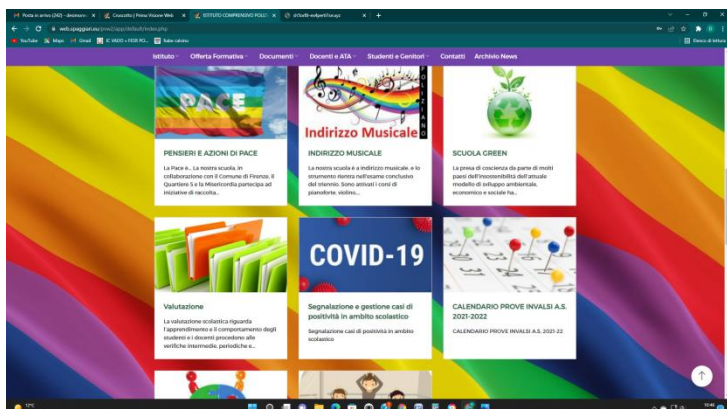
Posta in arrivo (242) - dmimoro × | Cruscotto | Prima Visione Web × | ISTITUTO COMPRENSIVO POLIZ × | d1fzx8t-wxfpertf/rxayz × | +

web.spaggiari.eu/pvw2/app/default/index.php

YouTube | Maps | Gmail | IC VASO + FEDI PO... | Sole calcino | Elenco di lettura

Istituto | Offerta Formativa | Documenti | Docenti e ATA | Studenti e Genitori | Contatti | Archivio News

PACE

Indirizzo Musicale

POLIZIANO

PENSIERI E AZIONI DI PACE

La Pace è... La nostra scuola, in collaborazione con il Comune di Firenze, il Quartiere 5 e la Misericordia partecipa ad iniziative di raccolta...

INDIRIZZO MUSICALE

La nostra scuola è a indirizzo musicale, e lo strumento rientra nell'esame conclusivo del triennio. Sono attivati i corsi di pianoforte, violino...

SCUOLA GREEN

La presa di coscienza da parte di molti paesi dell'insostenibilità dell'attuale modello di sviluppo ambientale, economico e sociale ha...

COVID-19

Valutazione

La valutazione scolastica riguarda l'apprendimento e il comportamento degli studenti e i docenti procedono alle verifiche intermedie, periodiche e...

Segnalazione e gestione casi di positività in ambito scolastico

Segnalazione casi di positività in ambito scolastico

CALENDARIO PROVE INVALSI A.S. 2021-2022

CALENDARIO PROVE INVALSI A.S. 2021-22

12°C

10:46